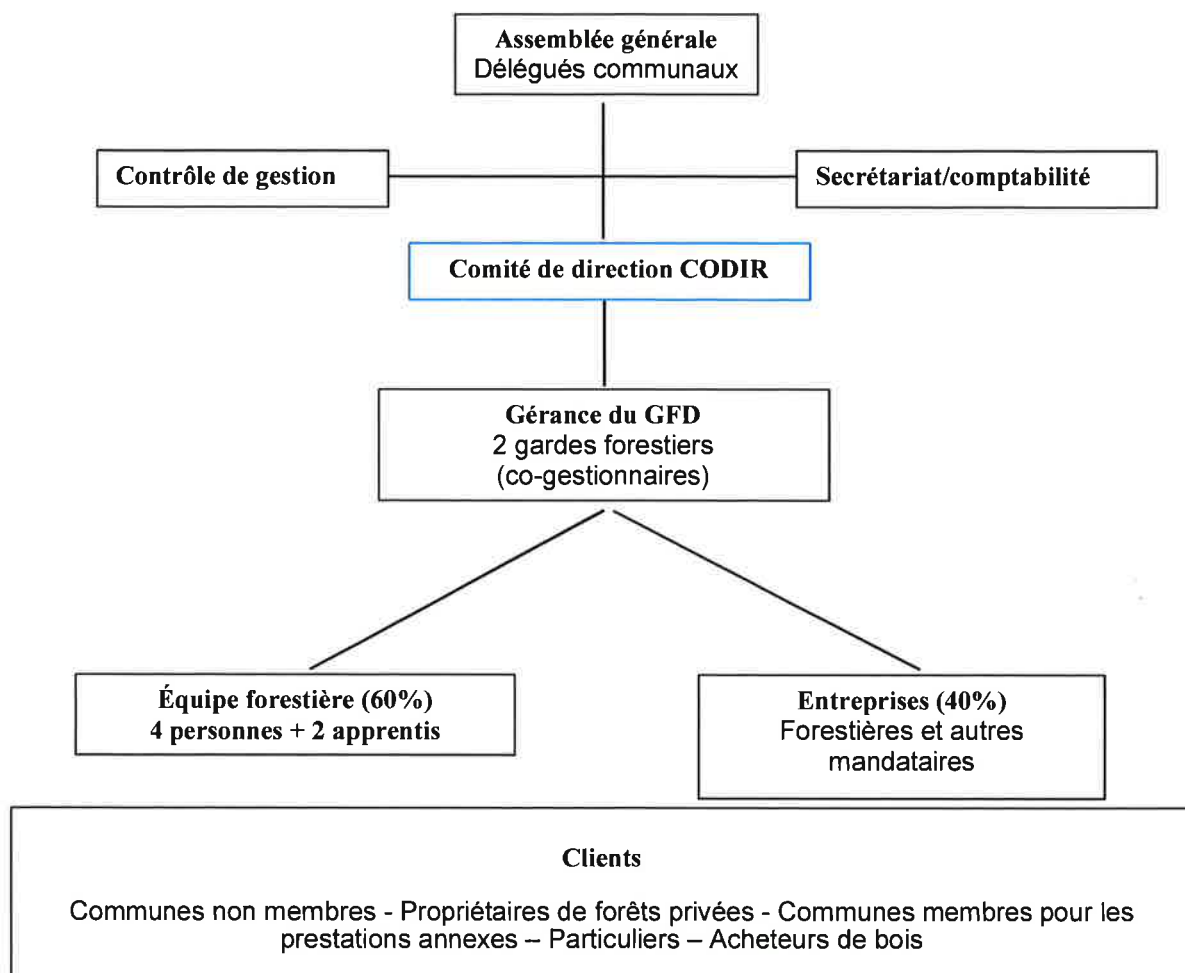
Assemblée générale
Délégués communaux

Contrôle de gestion

Secrétariat/comptabilité

Comité de direction CODIR

Gérance du GFD
2 gardes forestiers
(co-gestionnaires)

Équipe forestière (60%)
4 personnes + 2 apprentis

Entreprises (40%)
Forestières et autres mandataires

Clients

Communes non membres - Propriétaires de forêts privées - Communes membres pour les prestations annexes – Particuliers – Acheteurs de bois